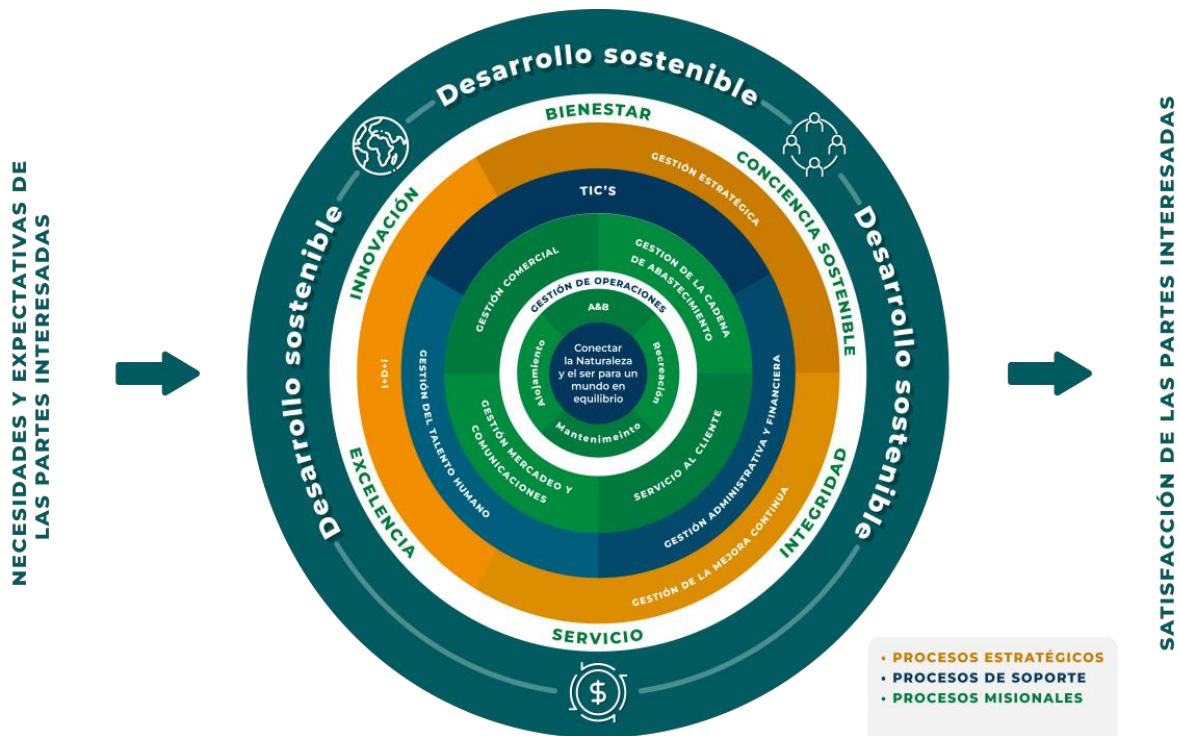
NECESIDADES Y EXPECTATIVAS DE LAS PARTES INTERESADAS

Desarrollo sostenible

Desarrollo sostenible

Desarrollo sostenible

BIENESTAR

CONCIENCIA SOSTENIBLE

INTEGRIDAD

SERVICIO

EXCELENCIA

INNOVACIÓN

GESTIÓN ESTRATÉGICA

TIC'S

I+D+i

GESTIÓN DEL TALENTO HUMANO

GESTIÓN DE LA MEJORA CONTINUA

GESTIÓN ADMINISTRATIVA Y FINANCIERA

GESTIÓN COMERCIAL

GESTIÓN DE LA CADENA DE ABASTECIMIENTO

GESTIÓN MERCADEO Y COMUNICACIONES

SERVICIO AL CLIENTE

GESTIÓN DE OPERACIONES

A&B

Alojamiento

Recreación

Mantenimeinto

Conectar la Naturaleza y el ser para un mundo en equilibrio

SATISFACCIÓN DE LAS PARTES INTERESADAS

• PROCESOS ESTRATÉGICOS
• PROCESOS DE SOPORTE
• PROCESOS MISIONALES